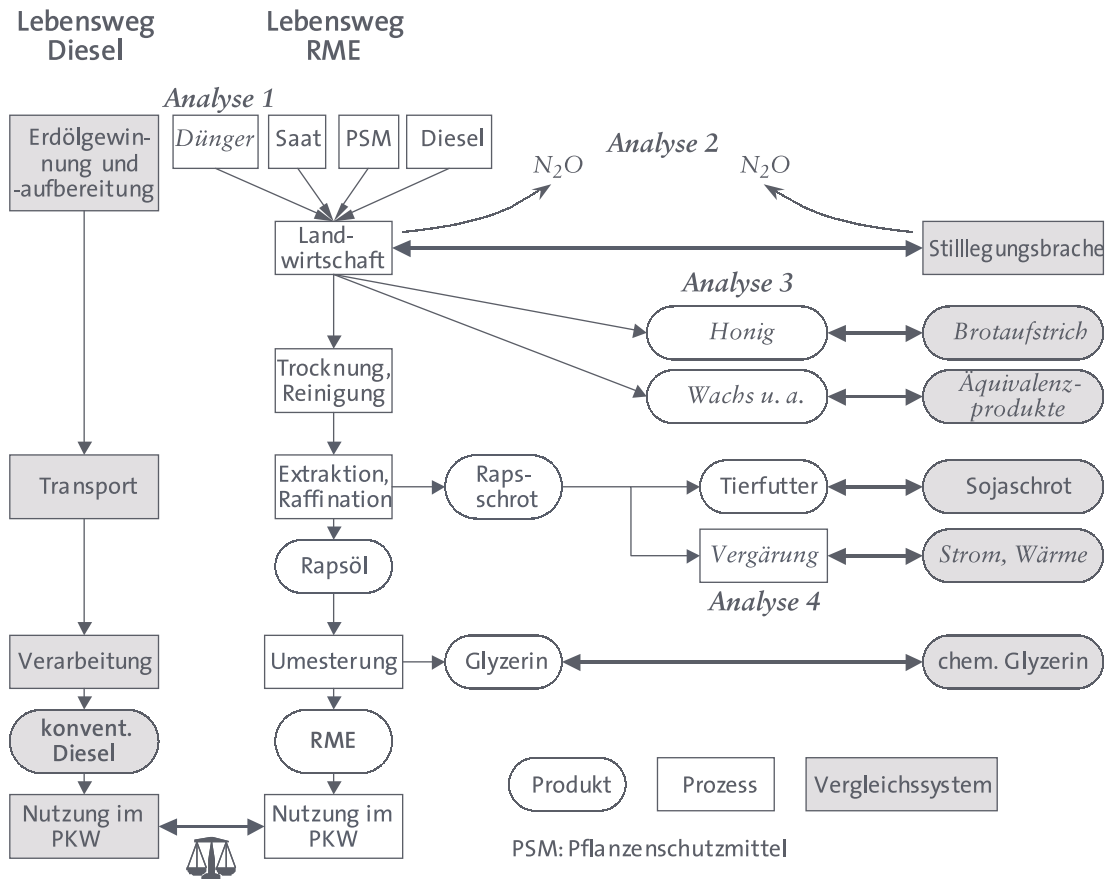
Lebensweg Diesel

Lebensweg RME

Analyse 1

Erdölgewinnung und -aufbereitung

Dünger

Saat

PSM

Diesel

Analyse 2

$N_2O$

$N_2O$

Landwirtschaft

Stilllegungsbrache

Analyse 3

Honig

Brotaufstrich

Trocknung, Reinigung

Wachs u. a.

Äquivalenzprodukte

Transport

Extraktion, Raffination

Rapsschrot

Tierfutter

Sojaschrot

Vergärung

Strom, Wärme

Rapsöl

Analyse 4

Verarbeitung

Umesterung

Glyzerin

chem. Glyzerin

konvent. Diesel

RME

Produkt

Prozess

Vergleichssystem

Nutzung im PKW

Nutzung im PKW

PSM: Pflanzenschutzmittel